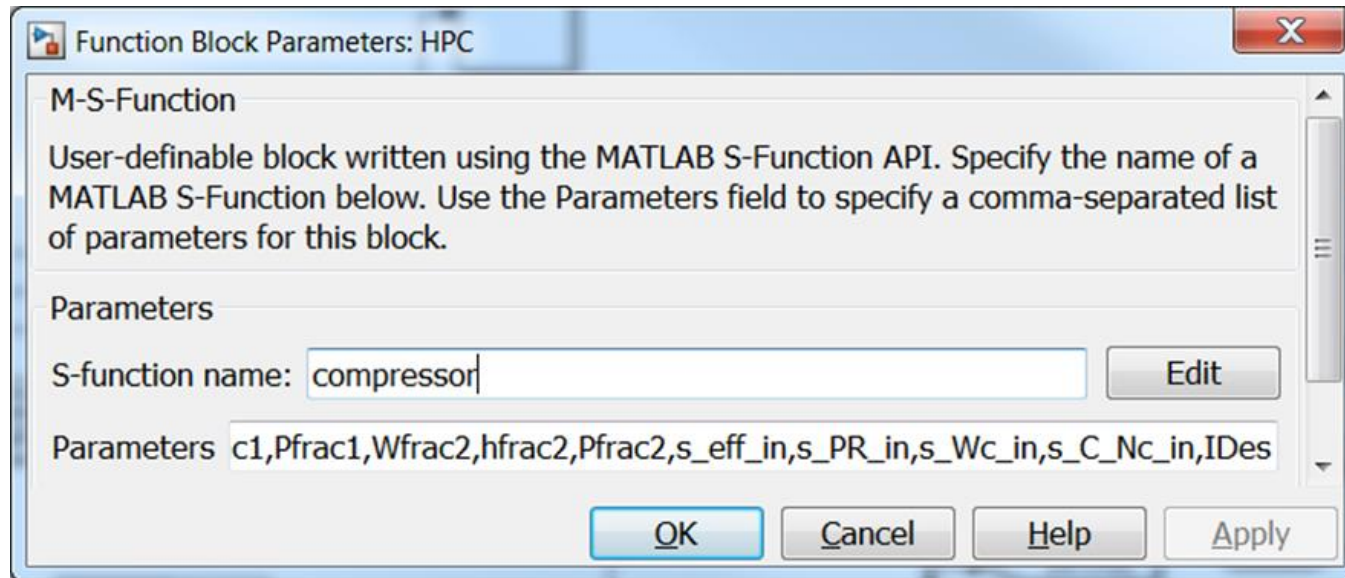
Function Block Parameters: HPC

M-S-Function

User-definable block written using the MATLAB S-Function API. Specify the name of a MATLAB S-Function below. Use the Parameters field to specify a comma-separated list of parameters for this block.

Parameters

S-function name: compressor

Edit

Parameters c1,Pfrac1,Wfrac2,hfrac2,Pfrac2,s_eff_in,s_PR_in,s_Wc_in,s_C_Nc_in,IDes

OK Cancel Help Apply